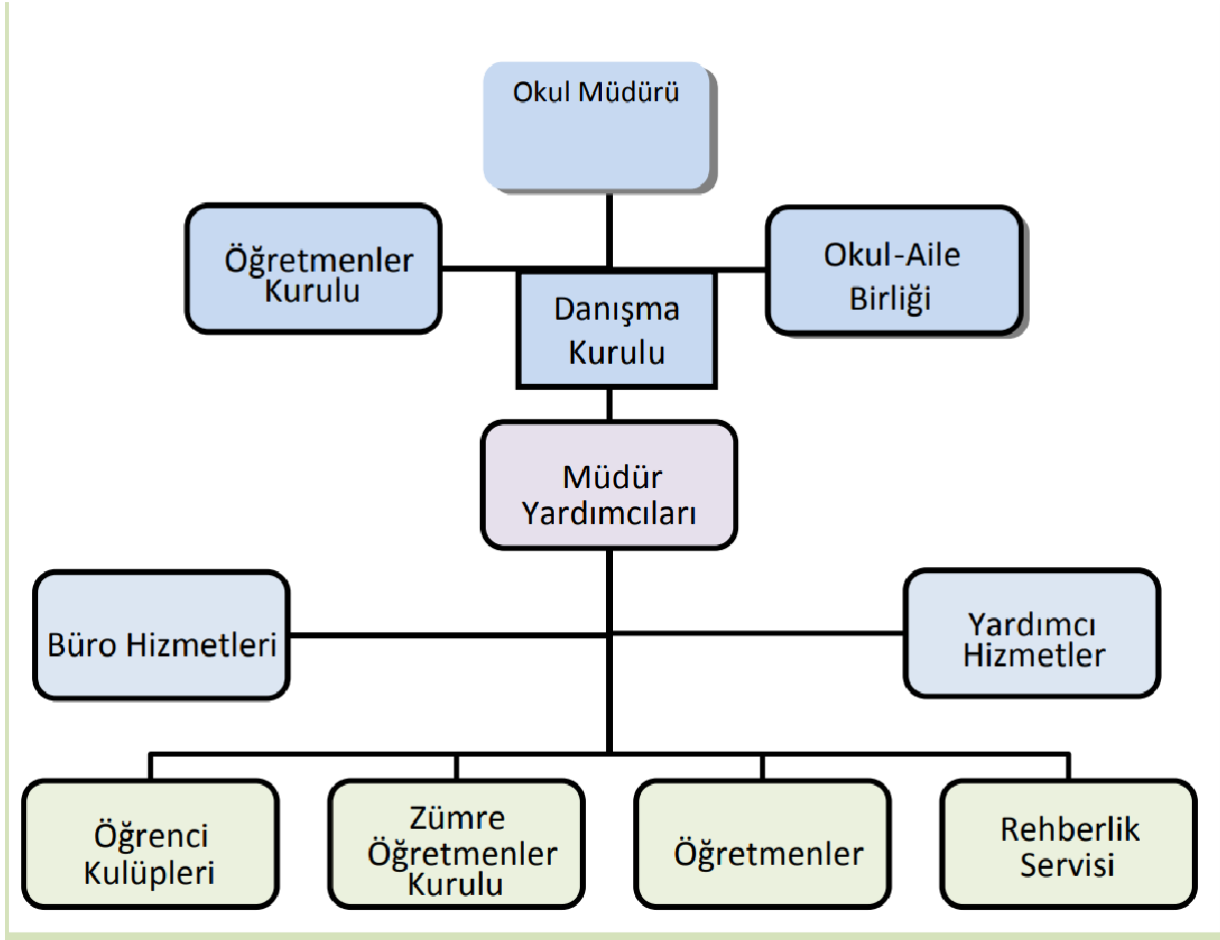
Okul Müdürü

Öğretmenler Kurulu

Danışma Kurulu

Okul-Aile Birliği

Müdür Yardımcıları

Büro Hizmetleri

Yardımcı Hizmetler

Öğrenci Kulüpleri

Zümre Öğretmenler Kurulu

Öğretmenler

Rehberlik Servisi